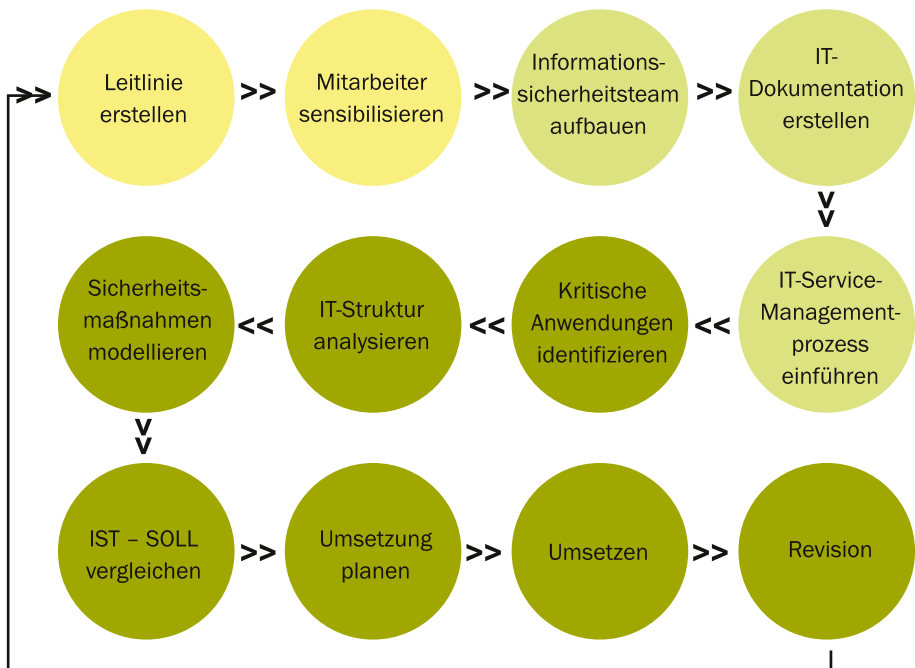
Leitlinie erstellen >> Mitarbeiter sensibilisieren >> Informationssicherheitsteam aufbauen >> IT-Dokumentation erstellen

Sicherheitsmaßnahmen modellieren << IT-Struktur analysieren << Kritische Anwendungen identifizieren << IT-Service-Management-prozess einführen

IST – SOLL vergleichen >> Umsetzung planen >> Umsetzen >> Revision